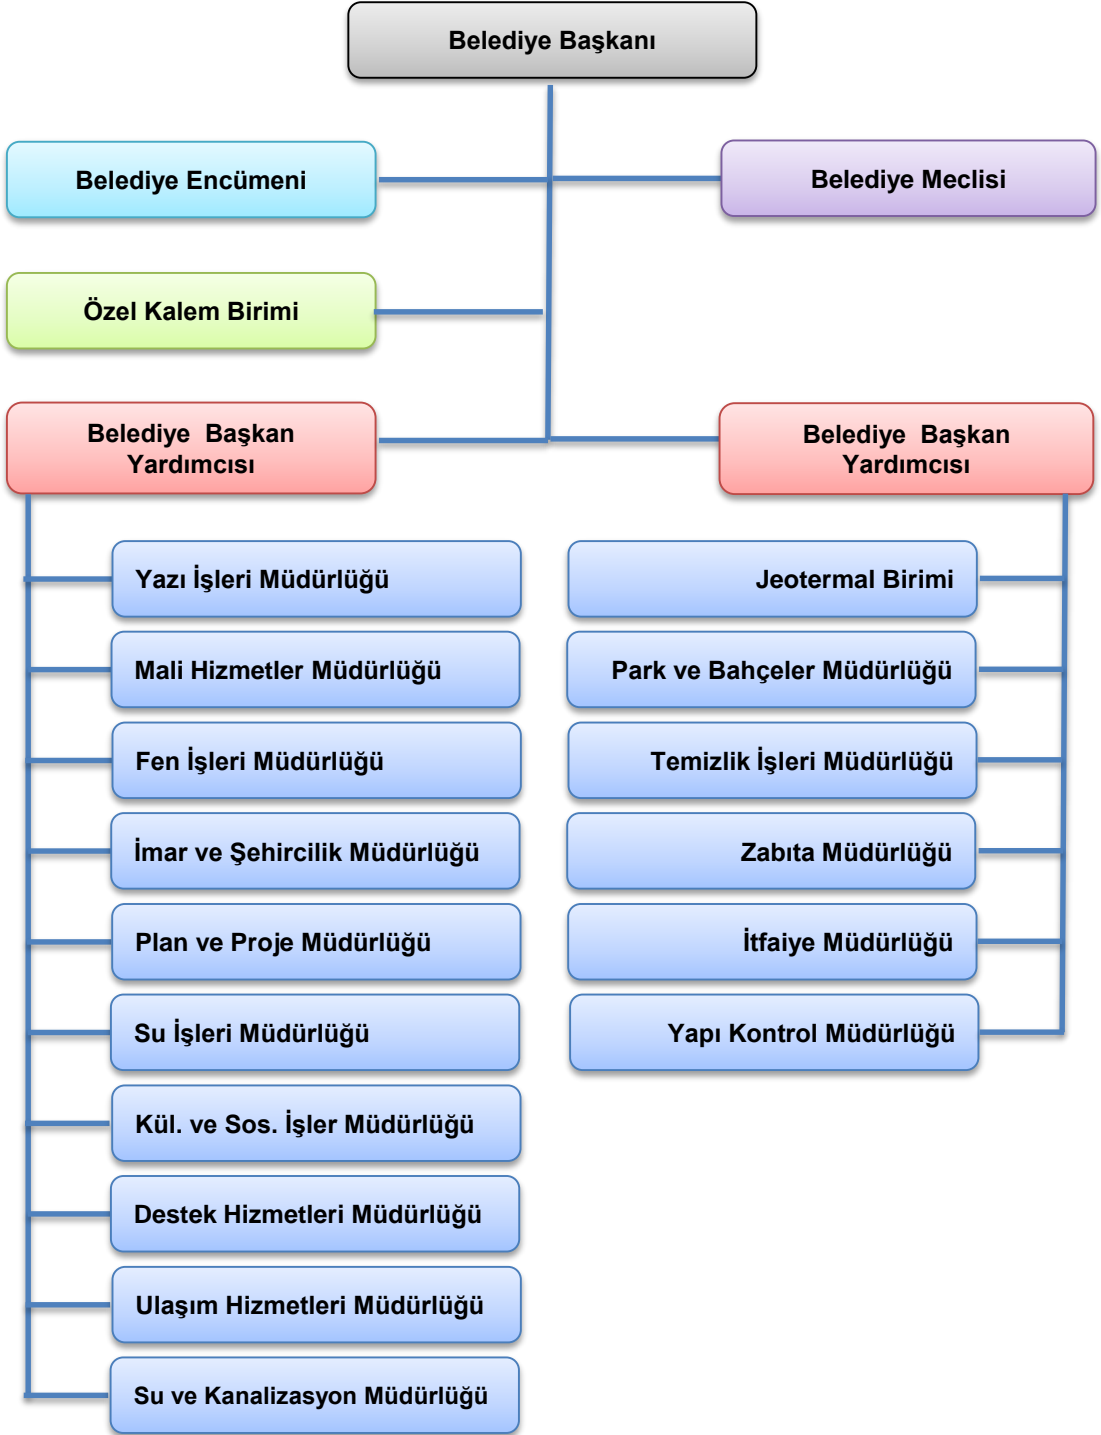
Belediye Başkanı

Belediye Encümeni

Belediye Meclisi

Özel Kalem Birimi

Belediye Başkan Yardımcısı

Belediye Başkan Yardımcısı

Yazı İşleri Müdürlüğü

Mali Hizmetler Müdürlüğü

Fen İşleri Müdürlüğü

İmar ve Şehircilik Müdürlüğü

Plan ve Proje Müdürlüğü

Su İşleri Müdürlüğü

Kül. ve Sos. İşler Müdürlüğü

Destek Hizmetleri Müdürlüğü

Ulaşım Hizmetleri Müdürlüğü

Su ve Kanalizasyon Müdürlüğü

Jeotermal Birimi

Park ve Bahçeler Müdürlüğü

Temizlik İşleri Müdürlüğü

Zabıta Müdürlüğü

İtfaiye Müdürlüğü

Yapı Kontrol Müdürlüğü